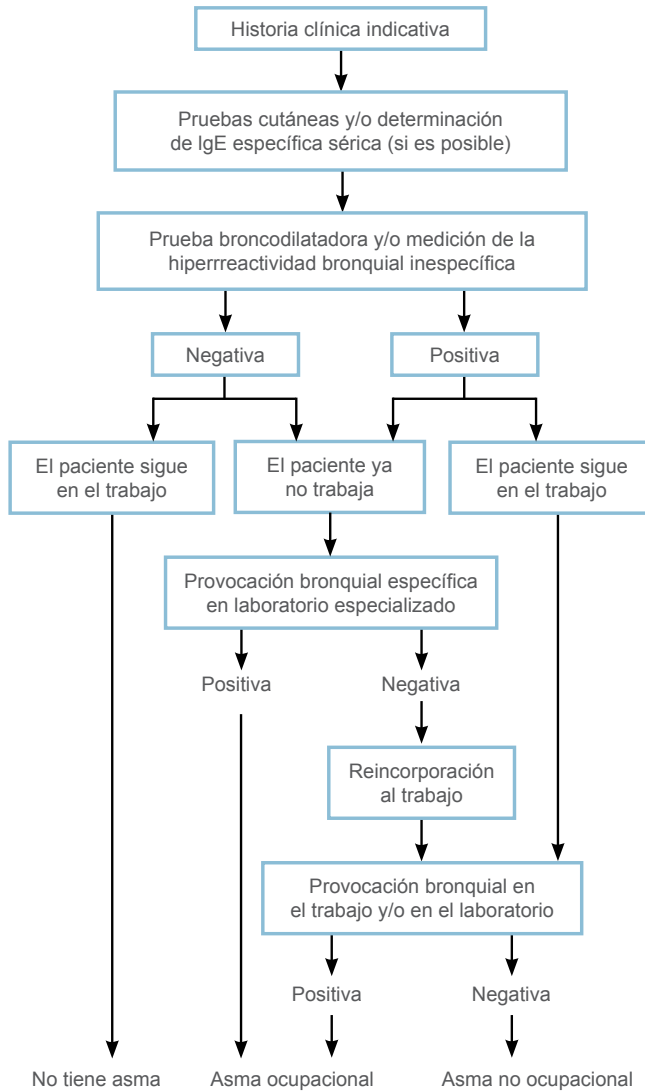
Historia clínica indicativa

Pruebas cutáneas y/o determinación de IgE específica sérica (si es posible)

Prueba broncodilatadora y/o medición de la hiperrreactividad bronquial inespecífica

Negativa

Positiva

El paciente sigue en el trabajo

El paciente ya no trabaja

El paciente sigue en el trabajo

Provocación bronquial específica en laboratorio especializado

Positiva

Negativa

Reincorporación al trabajo

Provocación bronquial en el trabajo y/o en el laboratorio

Positiva

Negativa

No tiene asma

Asma ocupacional

Asma no ocupacional